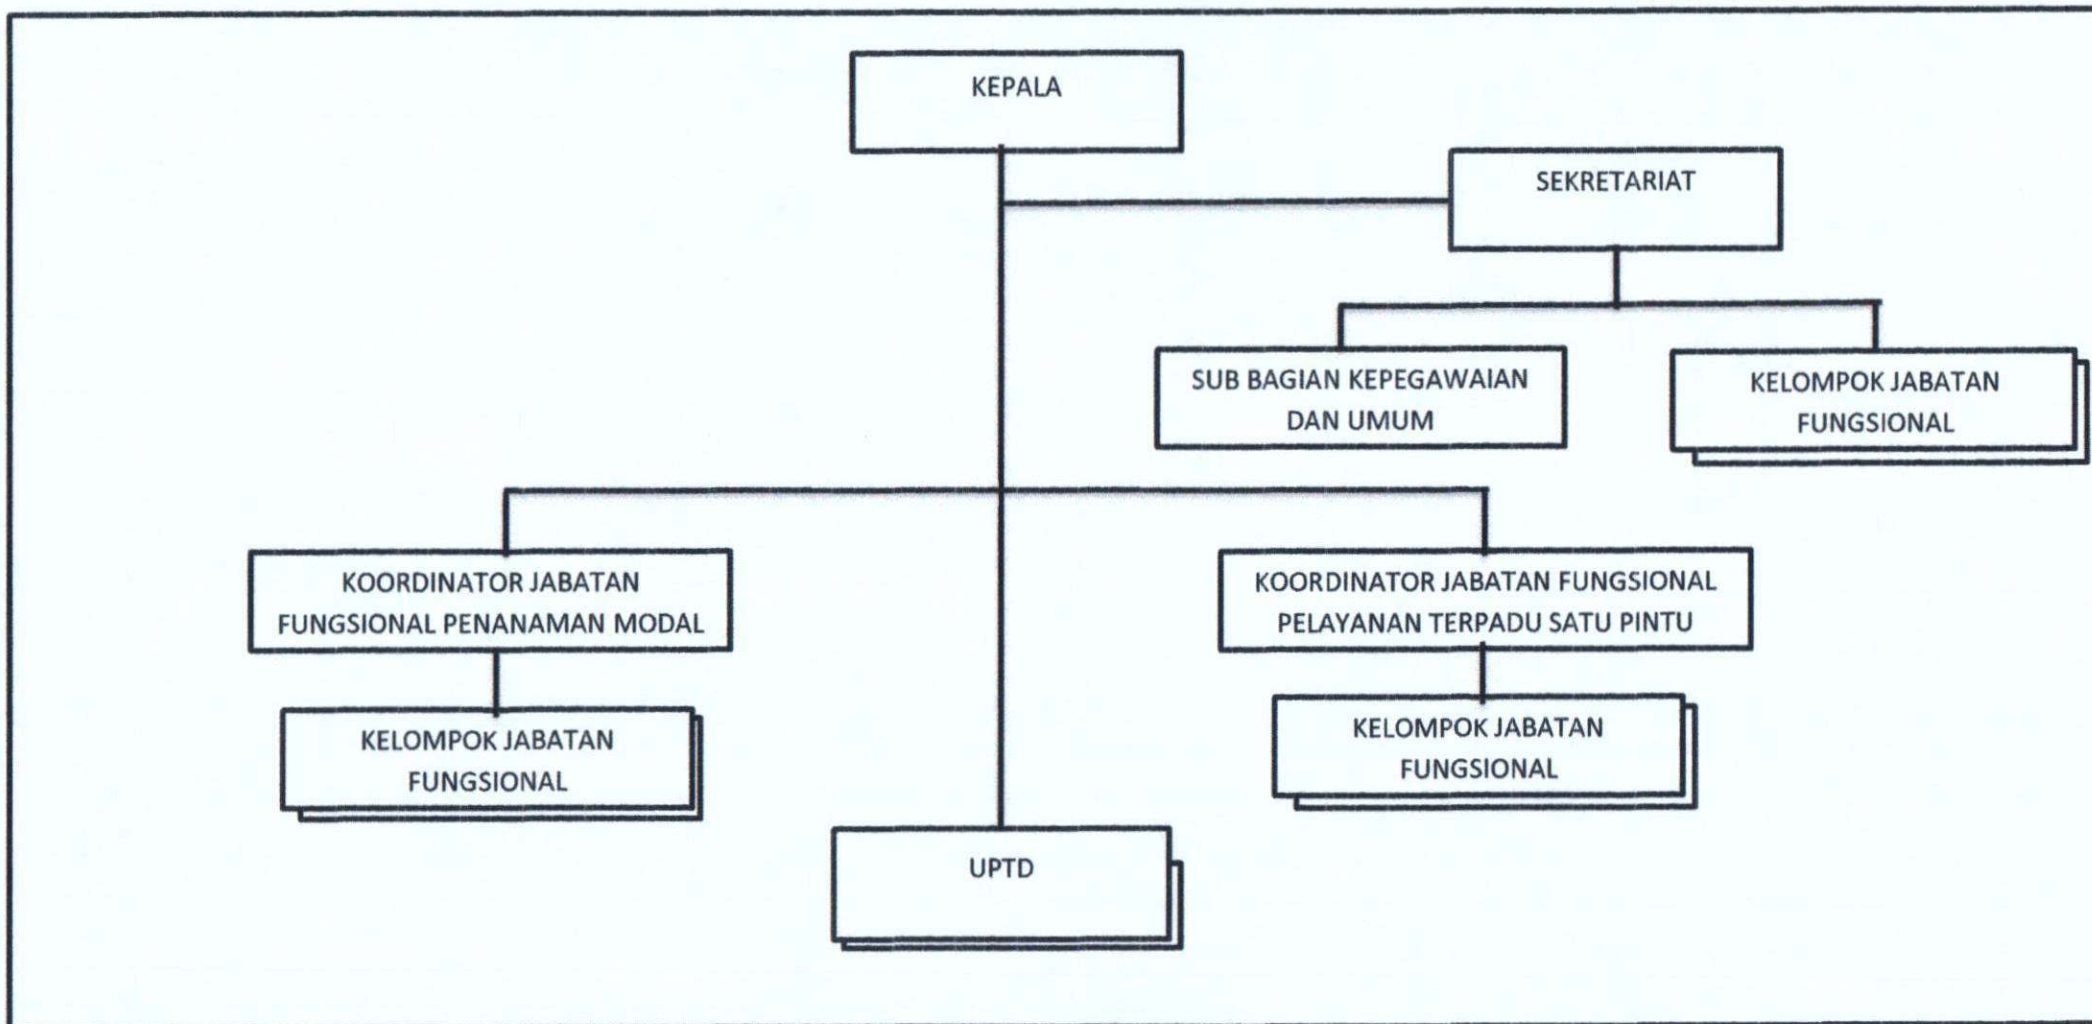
KEPALA

SEKRETARIAT

SUB BAGIAN KEPEGAWAIAN DAN UMUM

KELOMPOK JABATAN FUNGSIONAL

KOORDINATOR JABATAN FUNGSIONAL PENANAMAN MODAL

KOORDINATOR JABATAN FUNGSIONAL PELAYANAN TERPADU SATU PINTU

KELOMPOK JABATAN FUNGSIONAL

KELOMPOK JABATAN FUNGSIONAL

UPTD